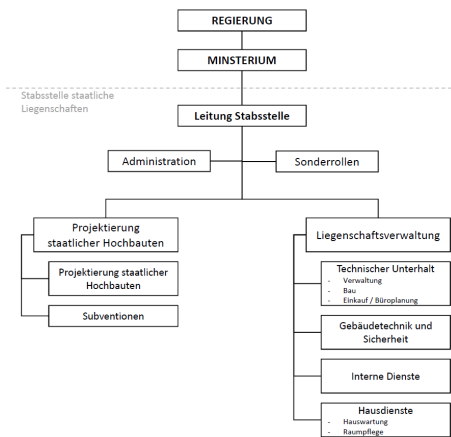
REGIERUNG

MINSTERIUM

Stabsstelle staatliche Liegenschaften

Leitung Stabsstelle

Administration

Sonderrollen

Projektierung staatlicher Hochbauten

Projektierung staatlicher Hochbauten

Subventionen

Liegenschaftsverwaltung

Technischer Unterhalt
- Verwaltung
- Bau
- Einkauf / Büroplanung

Gebäudetechnik und Sicherheit

Interne Dienste

Hausdienste
- Hauswartung
- Raumpflege